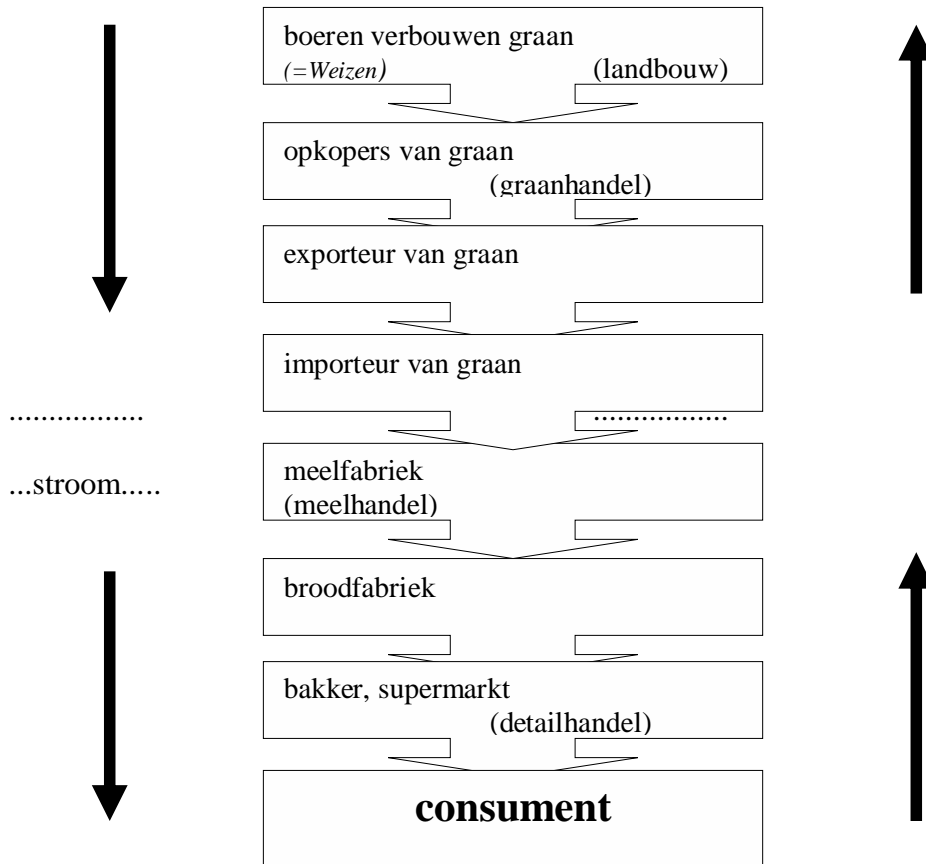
boeren verbouwen graan
(=Weizen) (landbouw)

opkopers van graan
(graanhandel)

exporteur van graan

importeur van graan

.................

...stroom.....

.................

meelfabriek
(meelhandel)

broodfabriek

bakker, supermarkt
(detailhandel)

**consument**